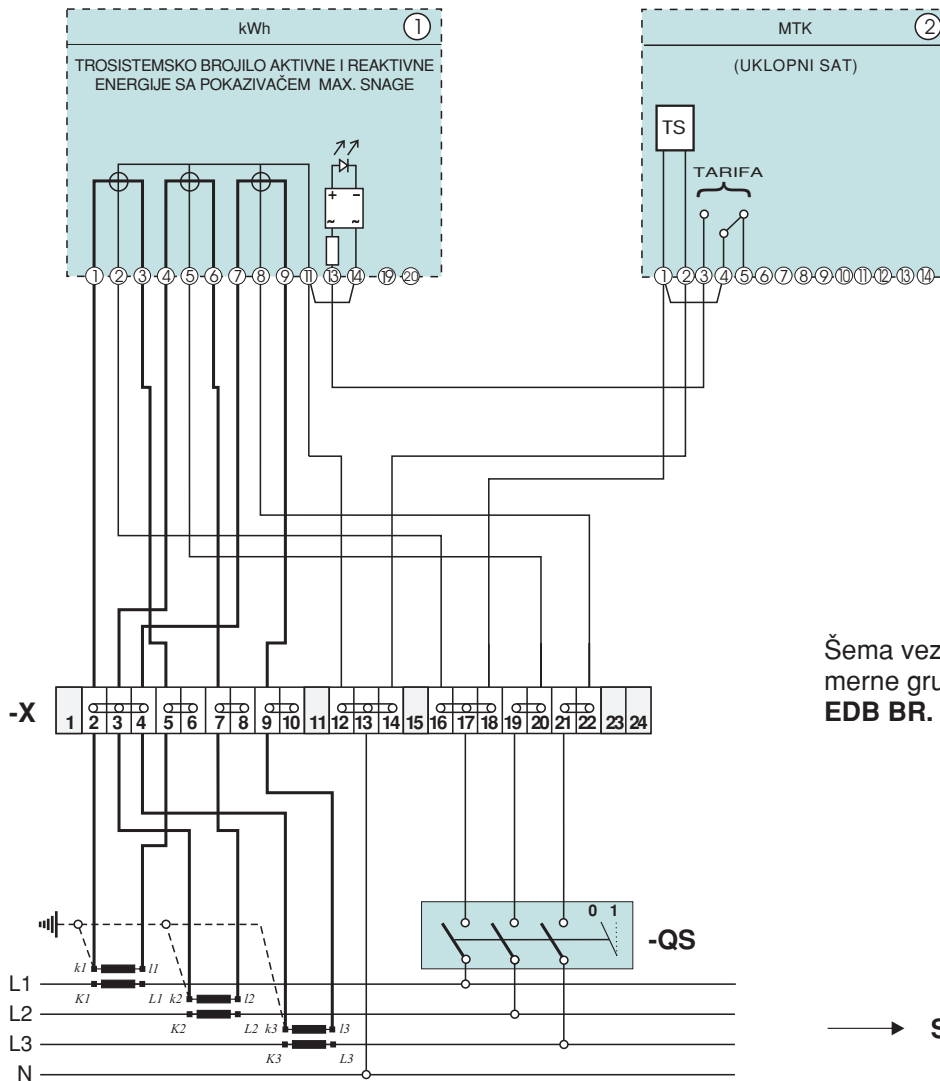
kWh ①

TROSISTEMSKO BROJILO AKTIVNE I REAKTIVNE ENERGIJE SA POKAZIVAČEM MAX. SNAGE

+ -
~ ~

① ② ③ ④ ⑤ ⑥ ⑦ ⑧ ⑨ ⑪ ⑬ ⑭ ⑲ ⑳

MTK ②

(UKLOPNI SAT)

TS

TARIFA

① ② ③ ④ ⑤ ⑥ ⑦ ⑧ ⑨ ⑩ ⑪ ⑫ ⑬ ⑭

Šema vez
merne gru
EDB BR.

-X

| 1 | 2 | 3 | 4 | 5 | 6 | 7 | 8 | 9 | 10 | 11 | 12 | 13 | 14 | 15 | 16 | 17 | 18 | 19 | 20 | 21 | 22 | 23 | 24 |
|---|---|---|---|---|---|---|---|---|---|---|---|---|---|---|---|---|---|---|---|---|---|---|---|

0 1

-QS

k1 l1
K1 L1 k2 l2
K2 L2 k3 l3
K3 L3

L1
L2
L3
N

S